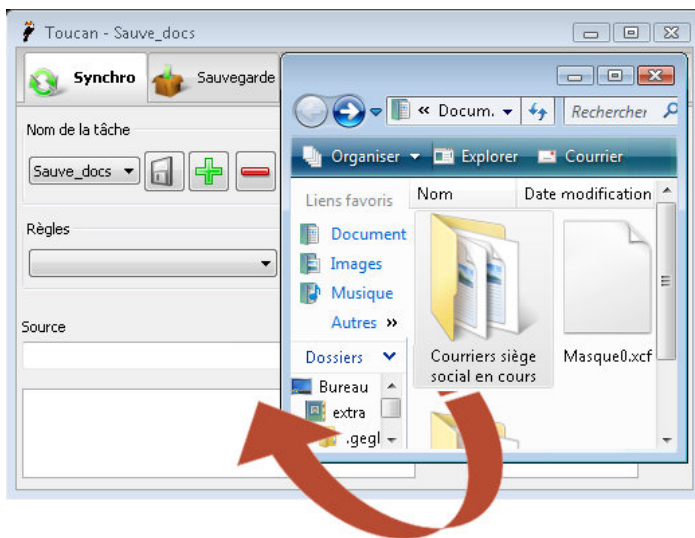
Toucan - Sauve_docs

Synchro

Sauvegarde

Nom de la tâche

Sauve_docs

Règles

Source

« Docum.

Rechercher

Organiser

Explorer

Courrier

Liens favoris

Document

Images

Musique

Autres »

Dossiers

Bureau

extra

.gegl

Nom

Date modification

Courriers siège social en cours

Masque0.xcf